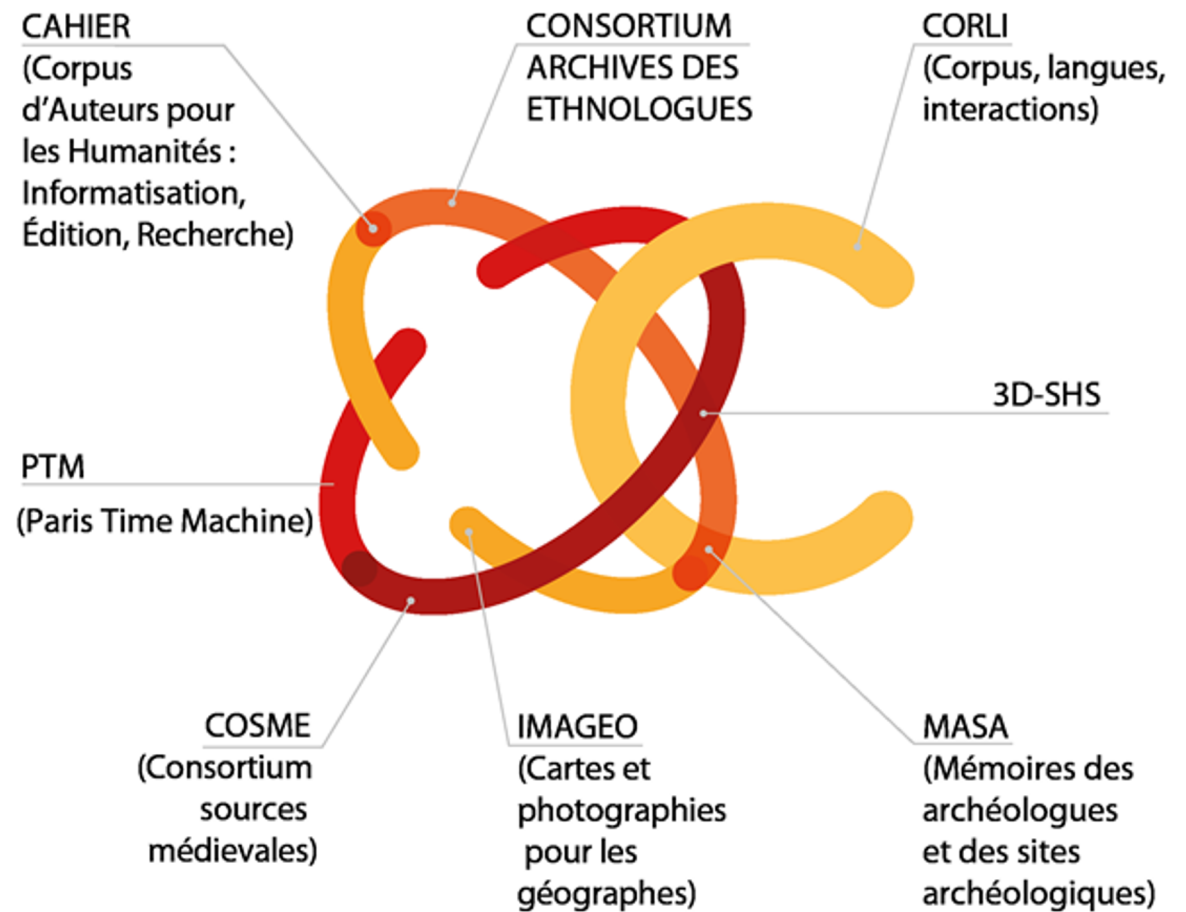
CAHIER
(Corpus d'Auteurs pour les Humanités : Informatisation, Édition, Recherche)

CONSORTIUM ARCHIVES DES ETHNOLOGUES

CORLI
(Corpus, langues, interactions)

3D-SHS

PTM
(Paris Time Machine)

COSME
(Consortium sources médievales)

IMAGEO
(Cartes et photographies pour les géographes)

MASA
(Mémoires des archéologues et des sites archéologiques)